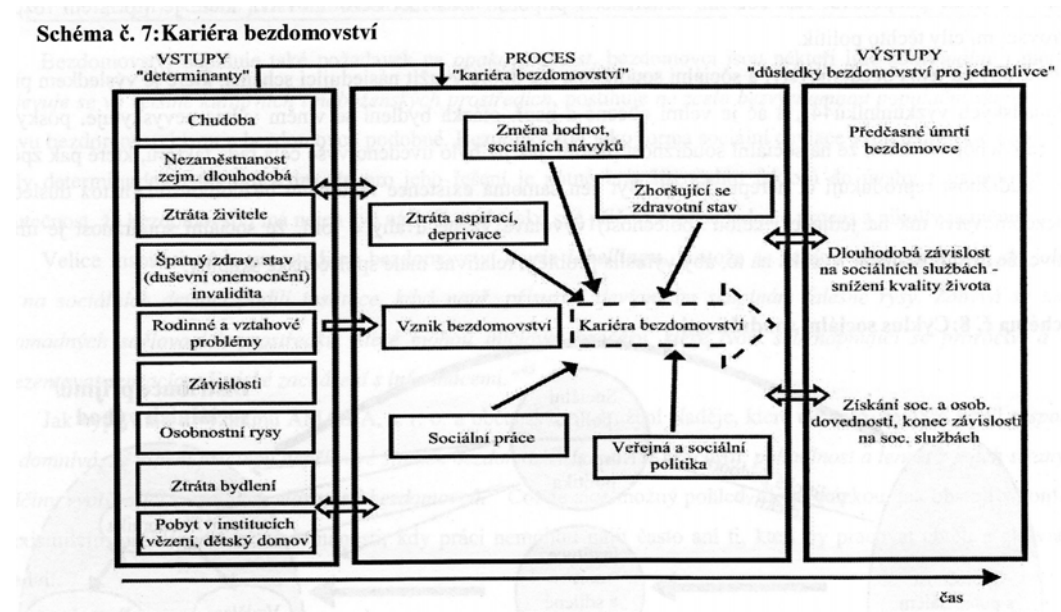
Schéma č. 7: Kariéra bezdomovství

VSTUPY "determinanty"

Chudoba

Nezaměstnanost zejm. dlouhodobá

Ztráta živitele

Špatný zdrav. stav (duševní onemocnění) invalidita

Rodinné a vztahové problémy

Závislosti

Osobnostní rysy

Ztráta bydlení

Pobyt v institucích (vězení, dětský domov)

PROCES "kariéra bezdomovství"

Změna hodnot, sociálních návyků

Ztráta aspirací, deprivace

Zhoršující se zdravotní stav

Vznik bezdomovství

Kariéra bezdomovství

Sociální práce

Veřejná a sociální politika

VÝSTUPY "důsledky bezdomovství pro jednotlivce"

Předčasné úmrtí bezdomovce

Dlouhodobá závislost na sociálních službách - snížení kvality života

Získání soc. a osob. dovedností, konec závislosti na soc. službách

čas